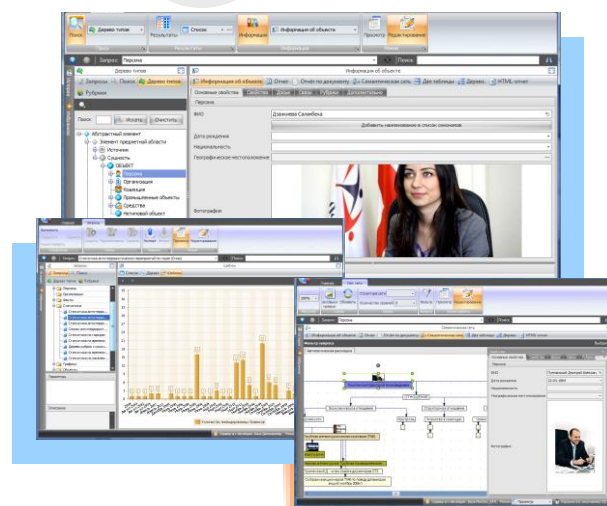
Поиск
Дерево типов
Результаты
Список
Информация
Информация об объекте
Просмотр
Редактирование
Запрос: Персона
Поиск
Дерево типов
Информация об объекте
Запросы
Поиск
Дерево типов
Рубрики
Информация об объекте
Отчет
Отчет по документу
Семантическая сеть
Две таблицы
Дерево
HTML отчет
Основные свойства
Свойства
Досье
Связи
Рубрики
Дополнительно
Персона
ФИО
Данилова Салибова
Добавить наименование в список синонимов
Дата рождения
Национальность
Географическое местоположение
Фотография
Поиск
Искать
Очистить
Абстрактный элемент
Элемент предметной области
Источник
Сущность
ОБЪЕКТ
Персона
Организация
Коалиция
Промышленные объекты
Средства
Нечеловечный объект
Количество ... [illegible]
Семантическая сеть
Фильтр запроса
Основные свойства
Персона
ФИО
Дата рождения
Национальность
Фотография